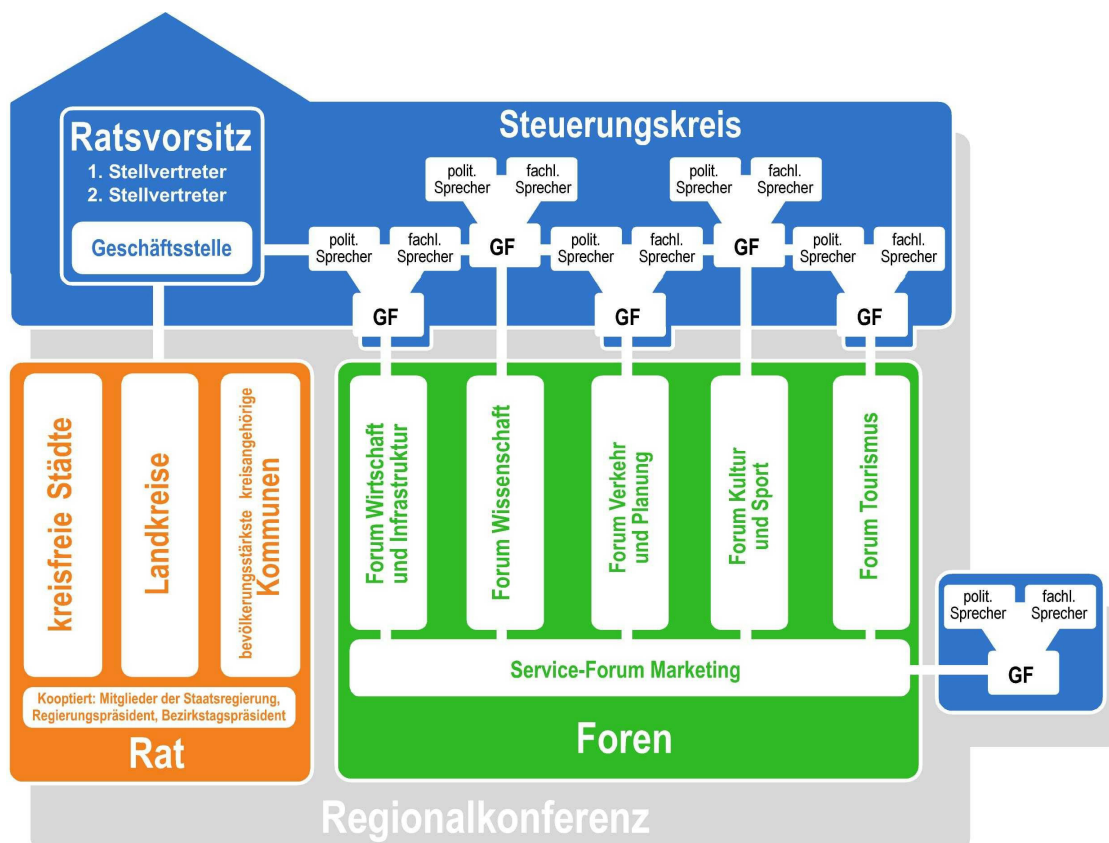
Ratsvorsitz
1. Stellvertreter
2. Stellvertreter

Geschäftsstelle

Steuerungskreis

polit. Sprecher
fachl. Sprecher
GF

polit. Sprecher
fachl. Sprecher
GF

polit. Sprecher
fachl. Sprecher
GF

polit. Sprecher
fachl. Sprecher
GF

polit. Sprecher
fachl. Sprecher
GF

kreisfreie Städte

Landkreise

bevölkerungsstärkste kreisangehörige Kommunen

Kooptiert: Mitglieder der Staatsregierung, Regierungspräsident, Bezirkstagspräsident

Rat

Forum Wirtschaft und Infrastruktur

Forum Wissenschaft

Forum Verkehr und Planung

Forum Kultur und Sport

Forum Tourismus

Service-Forum Marketing

Foren

polit. Sprecher
fachl. Sprecher
GF

Regionalkonferenz